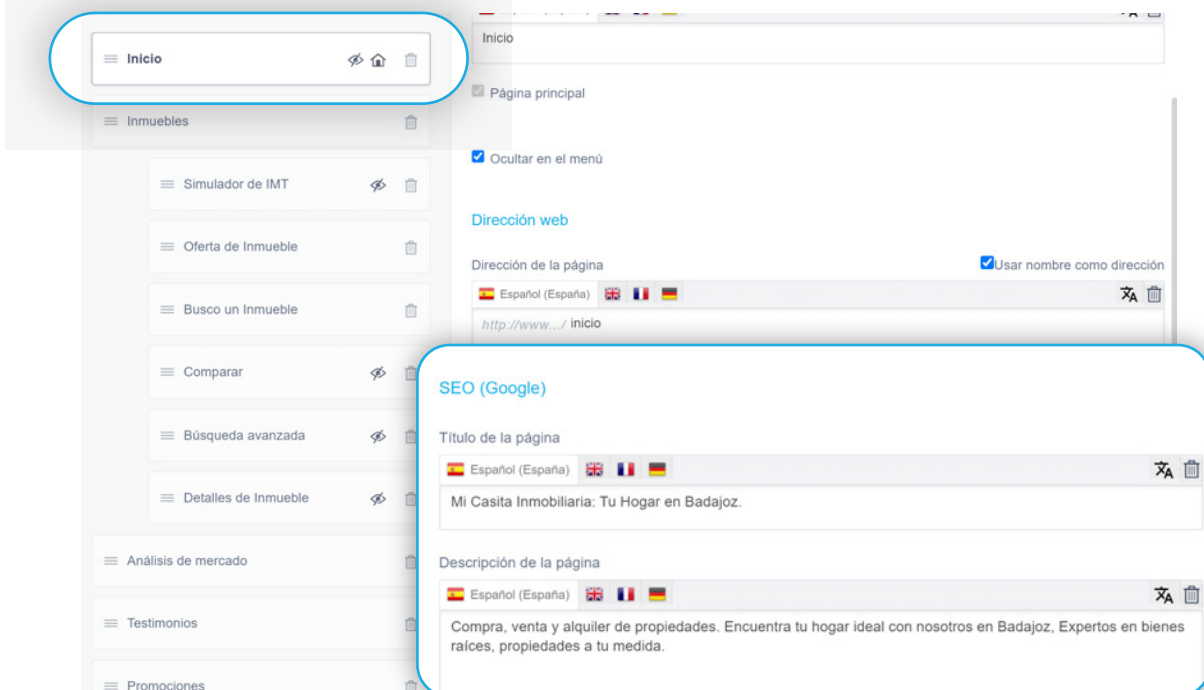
Inicio

Inmuebles

Simulador de IMT

Oferta de Inmueble

Busco un Inmueble

Comparar

Búsqueda avanzada

Detalles de Inmueble

Análisis de mercado

Testimonios

Promociones

Inicio

Página principal

Ocultar en el menú

Dirección web

Dirección de la página

Usar nombre como dirección

Español (España)

http://www.../ inicio

SEO (Google)

Título de la página

Español (España)

Mi Casita Inmobiliaria: Tu Hogar en Badajoz.

Descripción de la página

Español (España)

Compra, venta y alquiler de propiedades. Encuentra tu hogar ideal con nosotros en Badajoz, Expertos en bienes raíces, propiedades a tu medida.